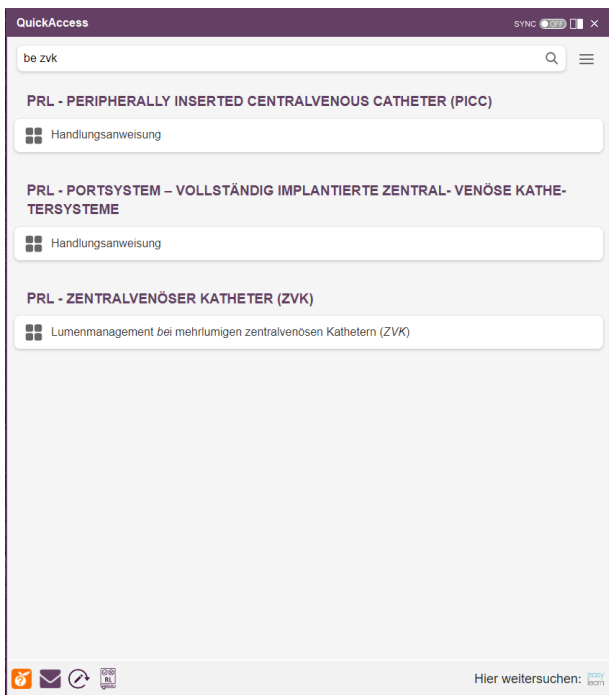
QuickAccess

SYNC OFF ×

be zvk

PRL - PERIPHERALLY INSERTED CENTRALVENOUS CATHETER (PICC)

Handlungsanweisung

PRL - PORTSYSTEM – VOLLSTÄNDIG IMPLANTIERTE ZENTRAL- VENÖSE KATHETERSYSTEME

Handlungsanweisung

PRL - ZENTRALVENÖSER KATHETER (ZVK)

Lumenmanagement bei mehrlumigen zentralvenösen Kathetern (ZVK)

RL

Hier weitersuchen: easy learn